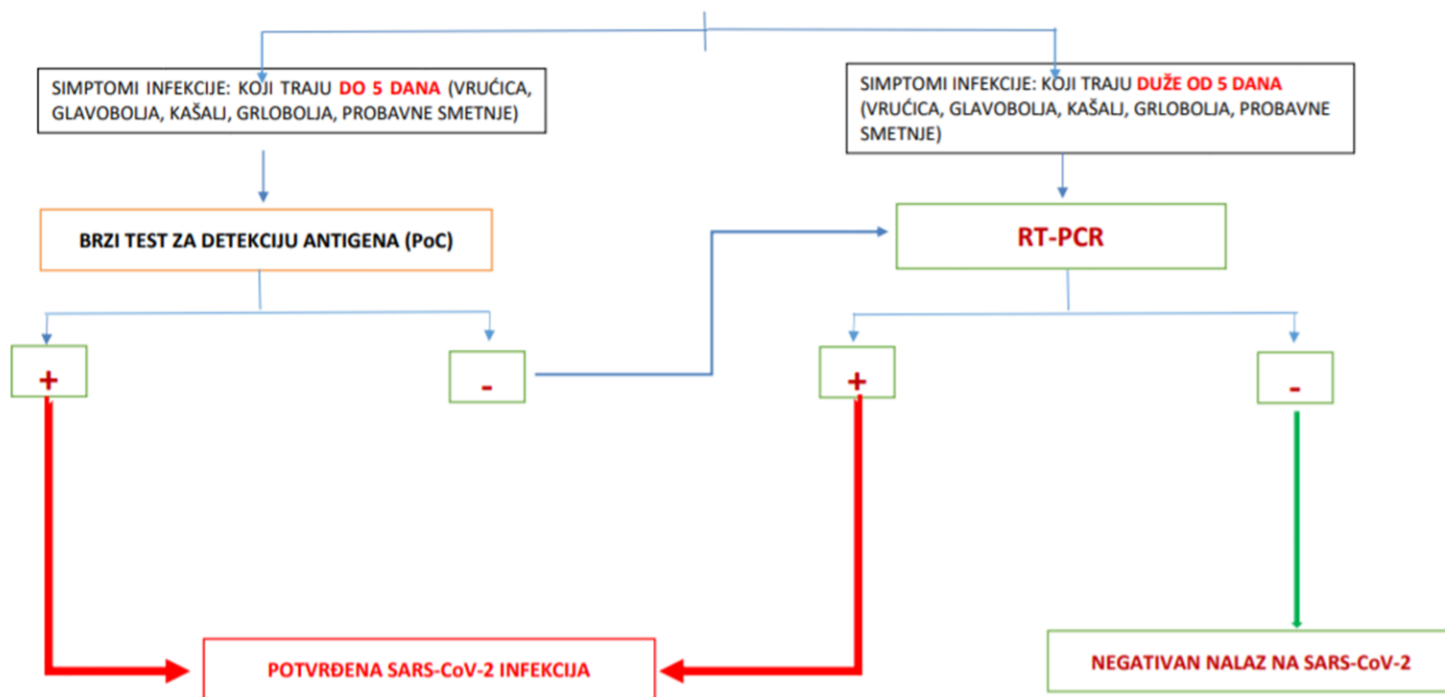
SIMPTOMI INFEKCIJE: KOJI TRAJU DO 5 DANA (VRUĆICA, GLAVOBOLJA, KAŠALJ, GRLOBOLJA, PROBAVNE SMETNJE)

SIMPTOMI INFEKCIJE: KOJI TRAJU DUŽE OD 5 DANA (VRUĆICA, GLAVOBOLJA, KAŠALJ, GRLOBOLJA, PROBAVNE SMETNJE)

BRZI TEST ZA DETEKCIJU ANTIGENA (PoC)

RT-PCR

+

-

+

-

POTVRĐENA SARS-CoV-2 INFEKCIJA

NEGATIVAN NALAZ NA SARS-CoV-2